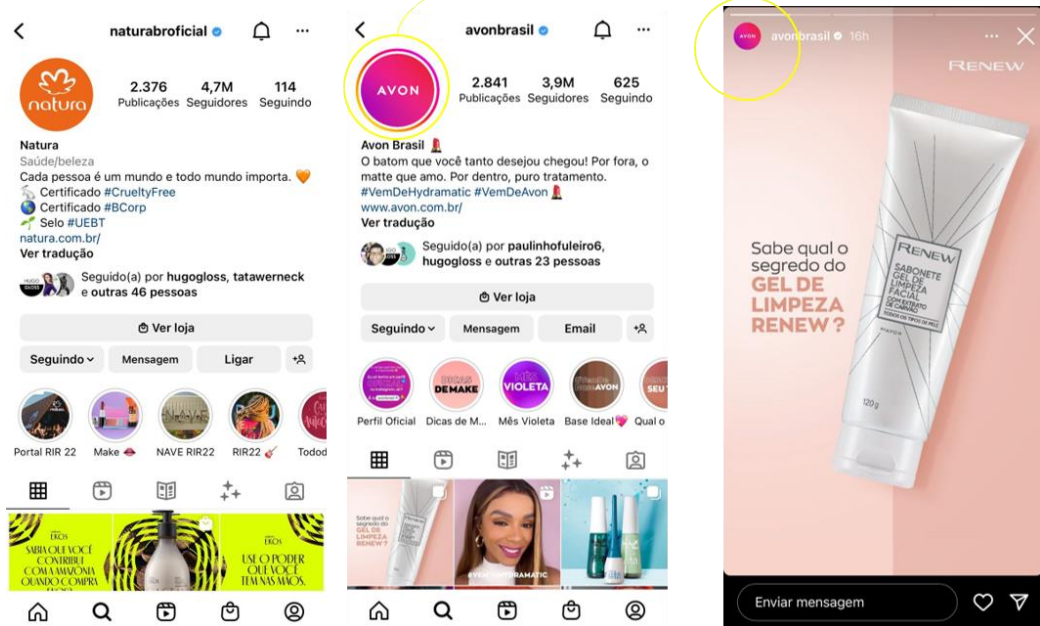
naturabroficial

natura

2.376 Publicações
4,7M Seguidores
114 Seguindo

Natura
Saúde/beleza
Cada pessoa é um mundo e todo mundo importa.
Certificado #CrueltyFree
Certificado #BCorp
Selo #UEBT
natura.com.br/
Ver tradução

Seguido(a) por hugogloss, tatawerneck e outras 46 pessoas

Ver loja

Seguindo
Mensagem
Ligar

Portal RIR 22
Make
NAVE RIR22
RIR22
Todod

EKOS
SABIA QUE VOCÊ CONTRIBUI COM A AMAZÔNIA QUANDO COMPRA

EKOS
USE O PODER QUE VOCÊ TEM NAS MÃOS.

avonbrasil

AVON

2.841 Publicações
3,9M Seguidores
625 Seguindo

Avon Brasil
O batom que você tanto desejou chegou! Por fora, o matte que amo. Por dentro, puro tratamento.
#VemDeHydramatic #VemDeAvon
www.avon.com.br/
Ver tradução

Seguido(a) por paulinhofuleiro6, hugogloss e outras 23 pessoas

Ver loja

Seguindo
Mensagem
Email

Perfil Oficial
DE MAKE
Dicas de M...
VIOLETA
Mês Violeta
AVON
Base Ideal
SEU
Qual o

Sabe qual o segredo do GEL DE LIMPEZA RENEW?

#VEMDEHYDRAMATIC

AVON
avonbrasil 16h

RENEW

Sabe qual o segredo do GEL DE LIMPEZA RENEW?

RENEW
SABONETE GEL DE LIMPEZA FACIAL
COM EXTRATO DE CARVÃO
120 g

Enviar mensagem